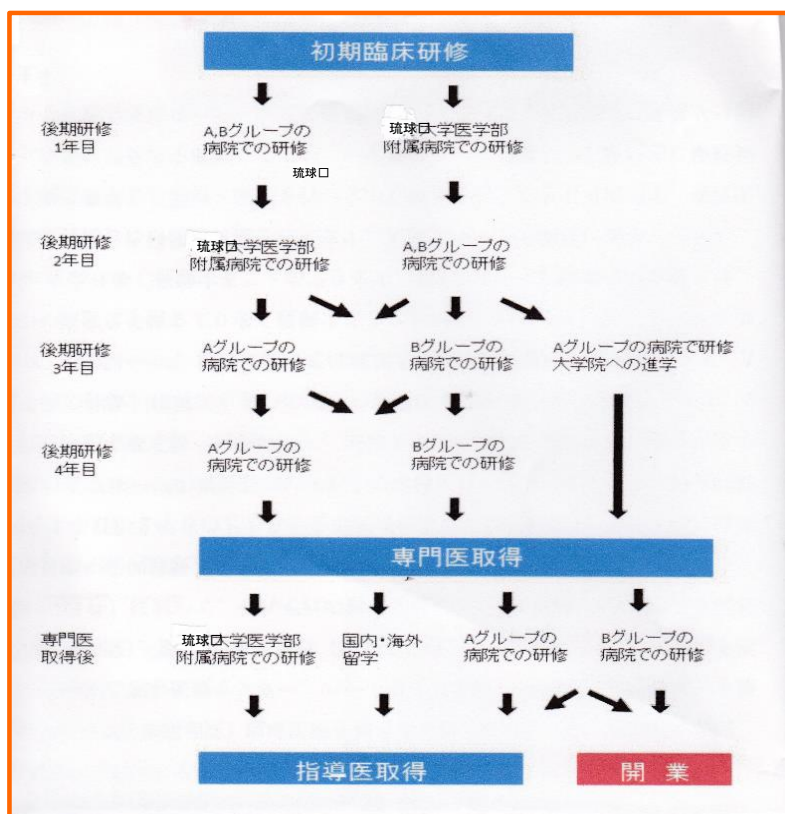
初期臨床研修

後期研修 1年目
A,Bグループの病院での研修
琉球口大学医学部附属病院での研修
琉球口

後期研修 2年目
琉球口大学医学部附属病院での研修
A,Bグループの病院での研修

後期研修 3年目
Aグループの病院での研修
Bグループの病院での研修
Aグループの病院で研修 大学院への進学

後期研修 4年目
Aグループの病院での研修
Bグループの病院での研修

専門医取得

専門医取得後
琉球口大学医学部附属病院での研修
国内・海外留学
Aグループの病院での研修
Bグループの病院での研修

指導医取得
開業